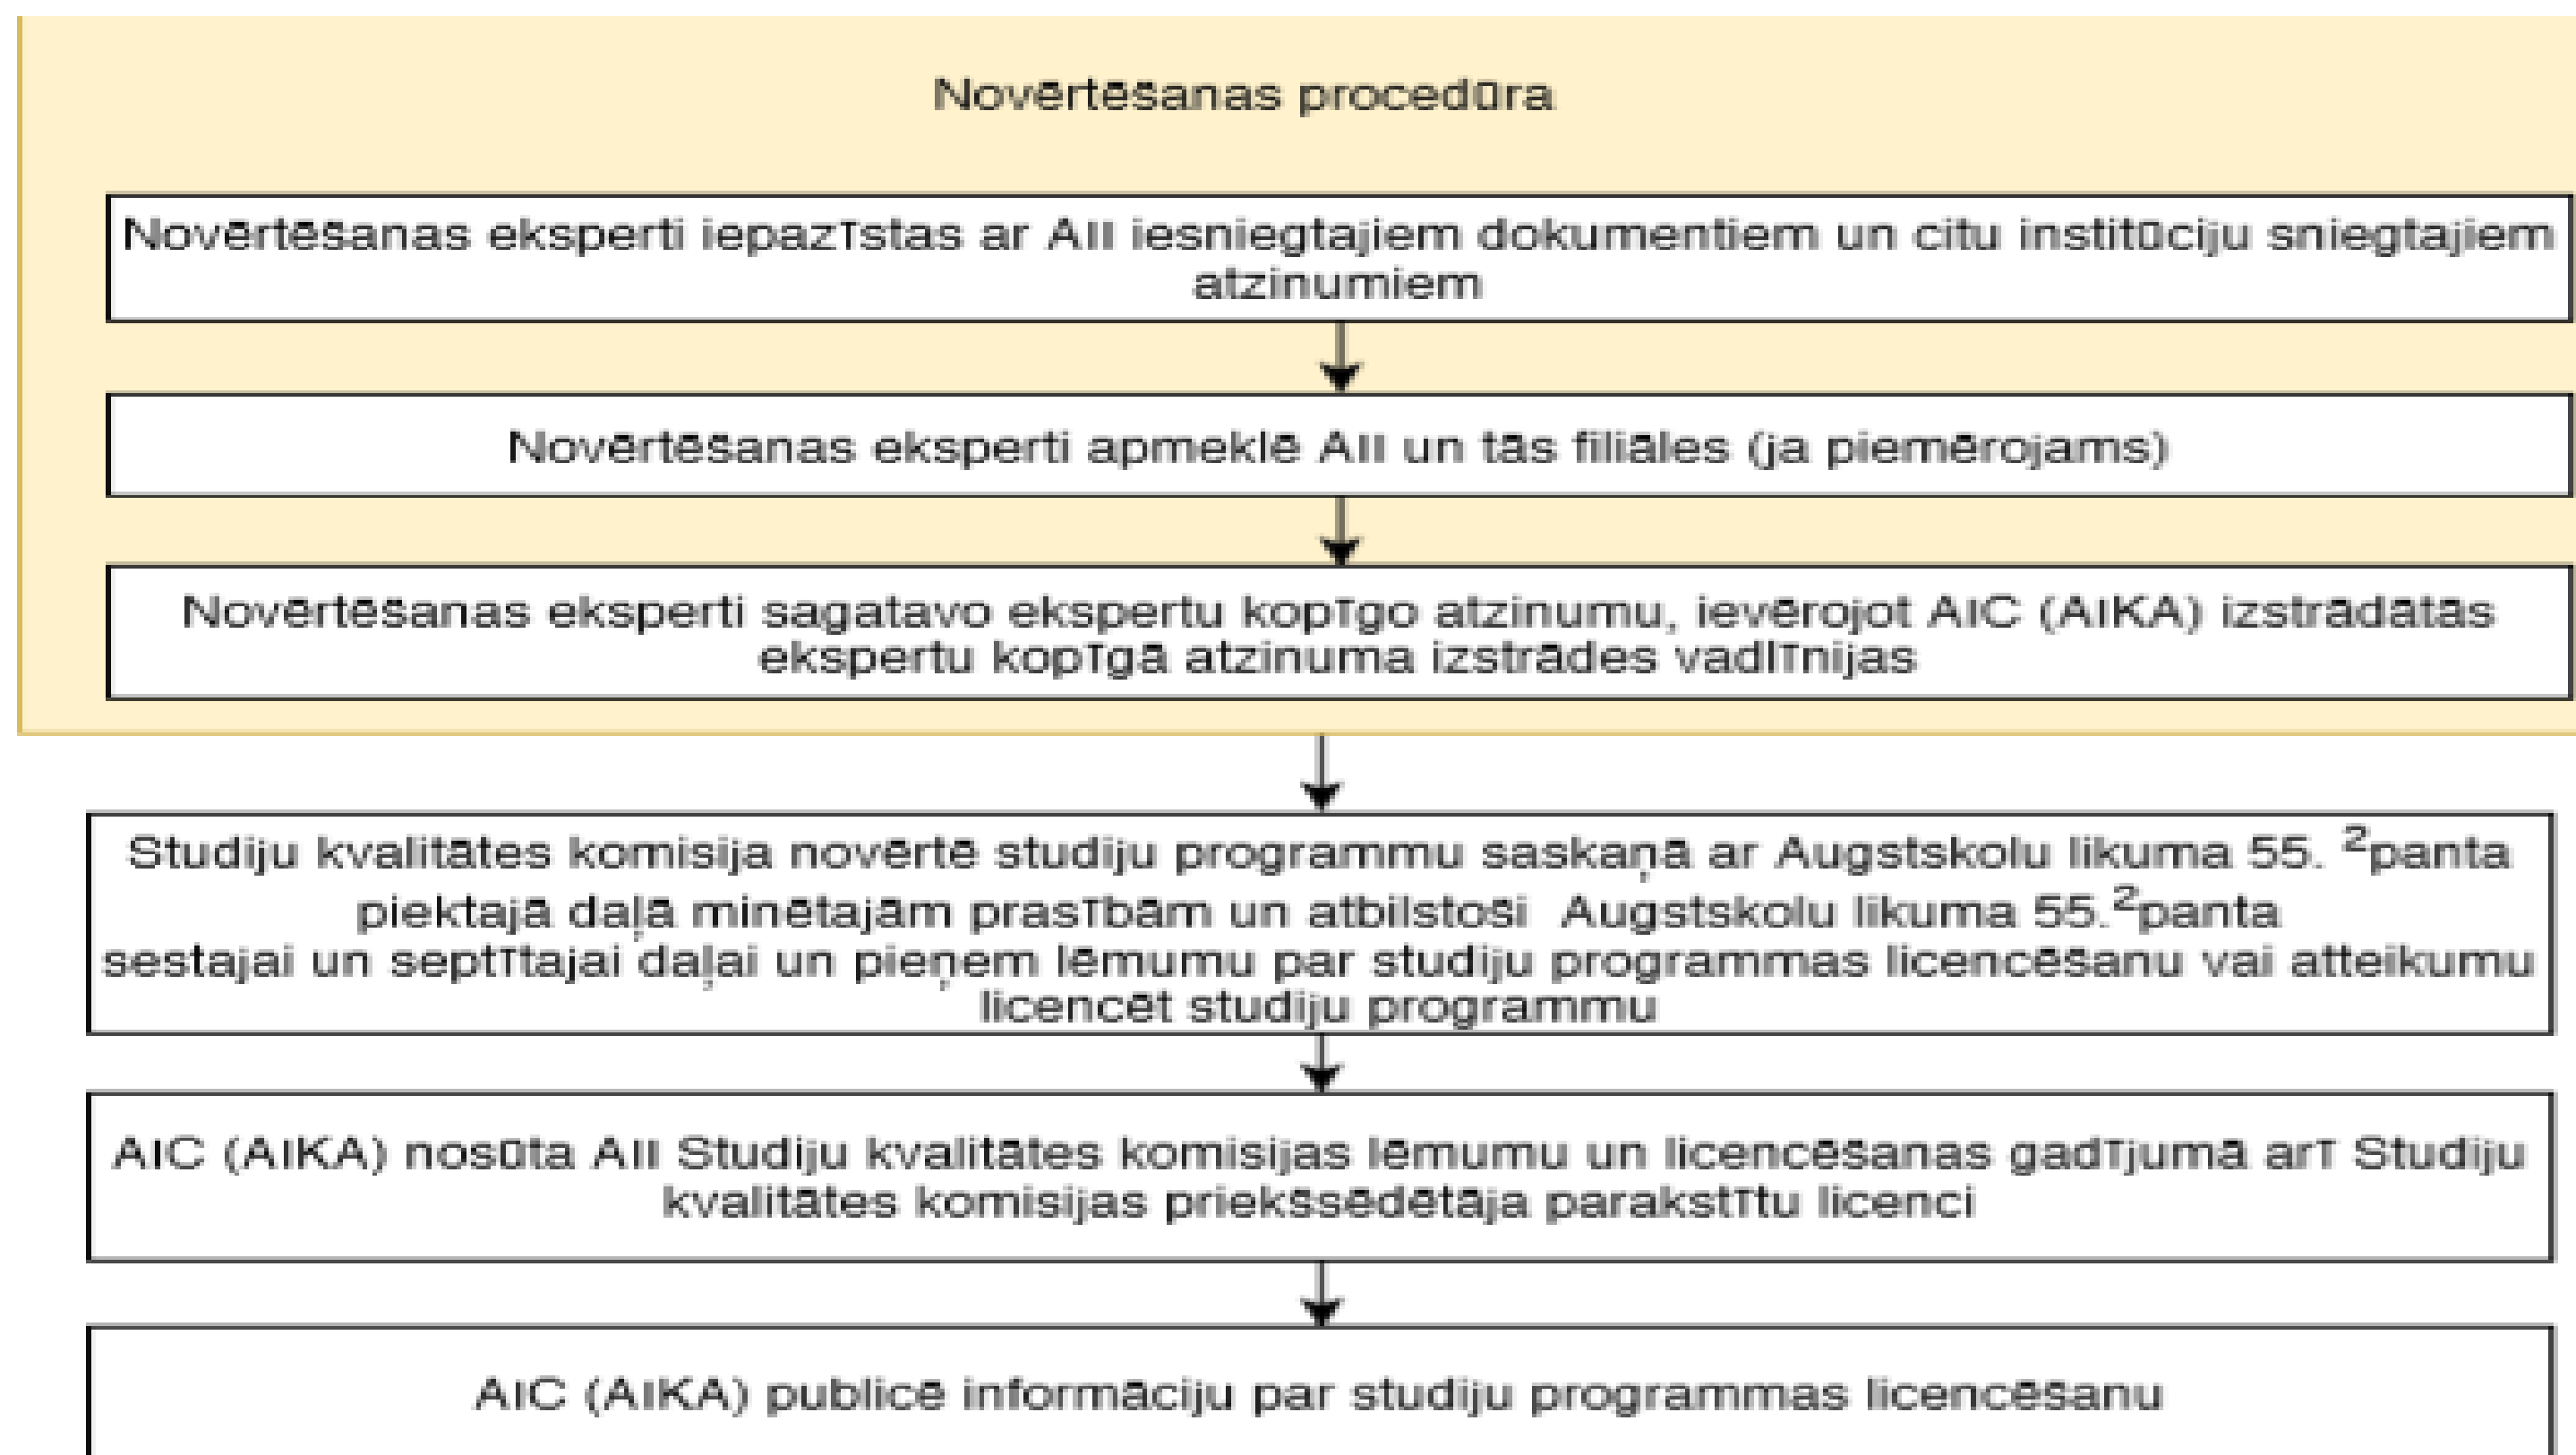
Novērtēšanas procedūra

Novērtēšanas eksperti iepazīstas ar AII iesniegtajiem dokumentiem un citu institūciju sniegtajiem atzinumiem

Novērtēšanas eksperti apmeklē AII un tās filiāles (ja piemērojams)

Novērtēšanas eksperti sagatavo ekspertu kopīgo atzinumu, ievērojot AIC (AIKA) izstrādātās ekspertu kopīgā atzinuma izstrādes vadlīnijas

Studiju kvalitātes komisija novērtē studiju programmu saskaņā ar Augstskolu likuma 55. $^2$panta piektajā daļā minētajām prasībām un atbilstoši Augstskolu likuma 55.$^2$panta sestajai un septītajai daļai un pieņem lēmumu par studiju programmas licencēšanu vai atteikumu licencēt studiju programmu

AIC (AIKA) nosūta AII Studiju kvalitātes komisijas lēmumu un licencēšanas gadījumā arī Studiju kvalitātes komisijas priekšsēdētāja parakstītu licenci

AIC (AIKA) publicē informāciju par studiju programmas licencēšanu